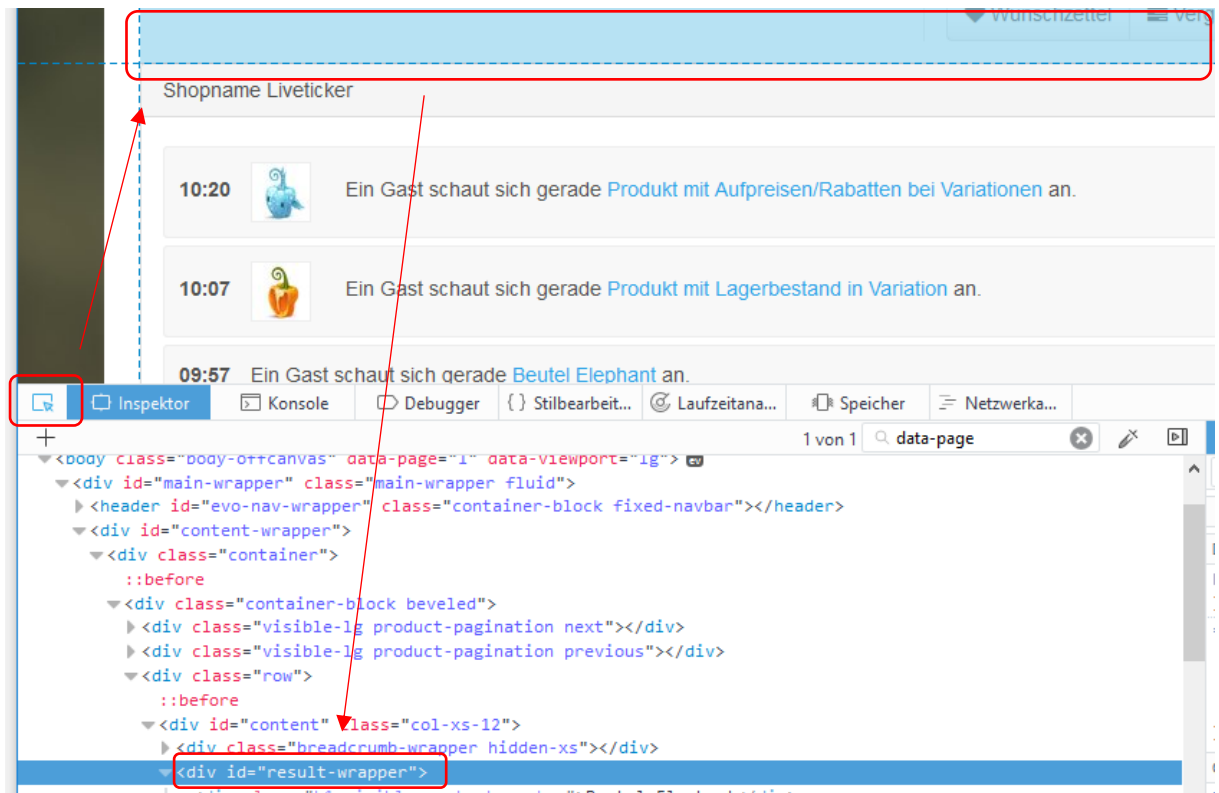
Wunschzettel Verg

Shopname Liveticker

10:20 Ein Gast schaut sich gerade Produkt mit Aufpreisen/Rabatten bei Variationen an.

10:07 Ein Gast schaut sich gerade Produkt mit Lagerbestand in Variation an.

09:57 Ein Gast schaut sich gerade Beutel Elephant an.

Inspektor Konsole Debugger { } Stilbearbeit... Laufzeitana... Speicher Netzwerka...

+ 1 von 1 data-page

<body class="body-offcanvas" data-page="1" data-viewport="lg"> ev
<div id="main-wrapper" class="main-wrapper fluid">
<header id="evo-nav-wrapper" class="container-block fixed-navbar"></header>
<div id="content-wrapper">
<div class="container">
::before
<div class="container-block beveled">
<div class="visible-lg product-pagination next"></div>
<div class="visible-lg product-pagination previous"></div>
<div class="row">
::before
<div id="content" class="col-xs-12">
<div class="breadcrumb-wrapper hidden-xs"></div>
<div id="result-wrapper">
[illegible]